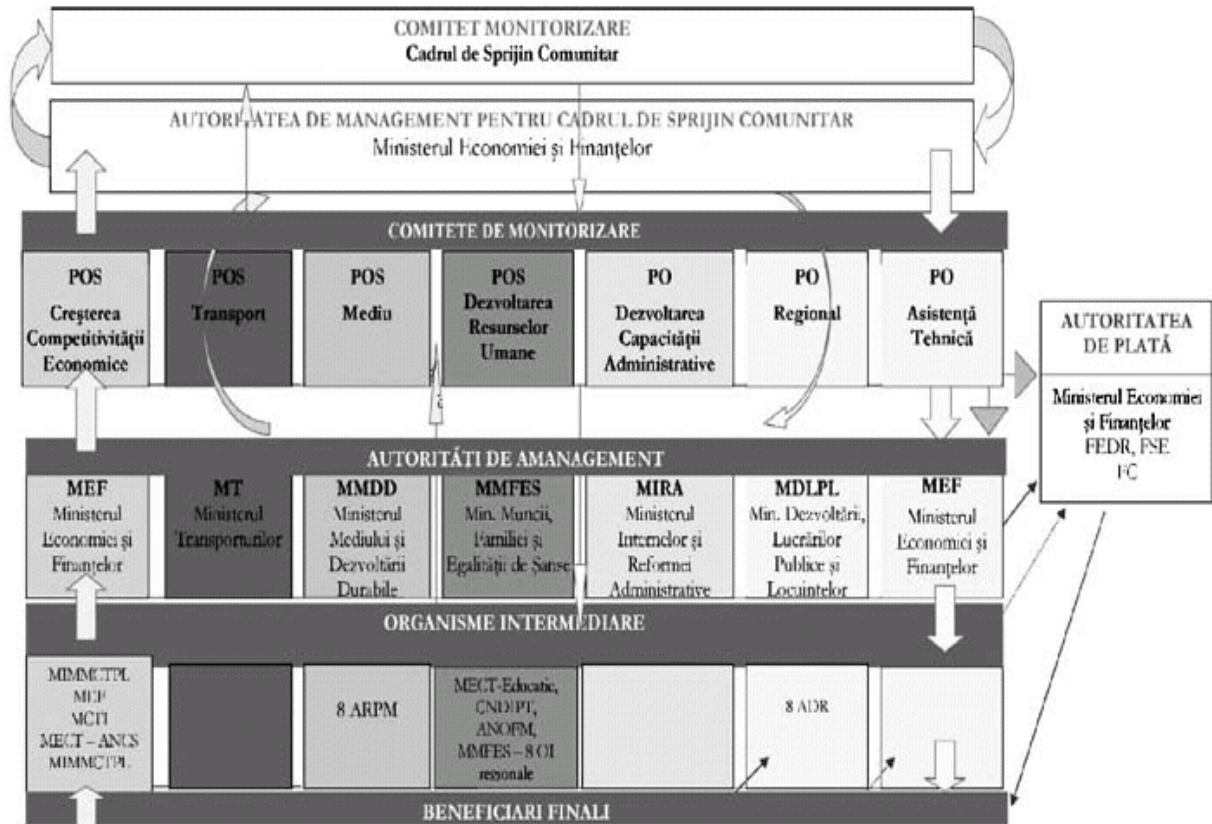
COMITET MONITORIZARE
Cadrul de Sprijin Comunitar

AUTORITATEA DE MANAGEMENT PENTRU CADRUL DE SPRIJIN COMUNITAR
Ministerul Economiei şi Finanţelor

COMITETE DE MONITORIZARE

POS Creşterea Competitivităţii Economice

POS Transport

POS Mediu

POS Dezvoltarea Resurselor Umane

PO Dezvoltarea Capacităţii Administrative

PO Regional

PO Asistenţă Tehnică

AUTORITATEA DE PLATĂ

Ministerul Economiei şi Finanţelor
FEDR, FSE
FC

AUTORITĂŢI DE AMANAGEMENT

MEF Ministerul Economiei şi Finanţelor

MT Ministerul Transporturilor

MMDD Ministerul Mediului şi Dezvoltării Durabile

MMFES Min. Muncii, Familiei şi Egalităţii de Şanse

MIRA Ministerul Internelor şi Reformei Administrative

MDLPL Min. Dezvoltării, Lucrărilor Publice şi Locuinţelor

MEF Ministerul Economiei şi Finanţelor

ORGANISME INTERMEDIARE

MIMMCTPL
MEF
MCTI
MECT – ANCS
MIMMCTPL

8 ARPM

MECT-Educaţie, CNDIPT, ANOFM, MMFES – 8 OI regionale

8 ADR

BENEFICIARI FINALI